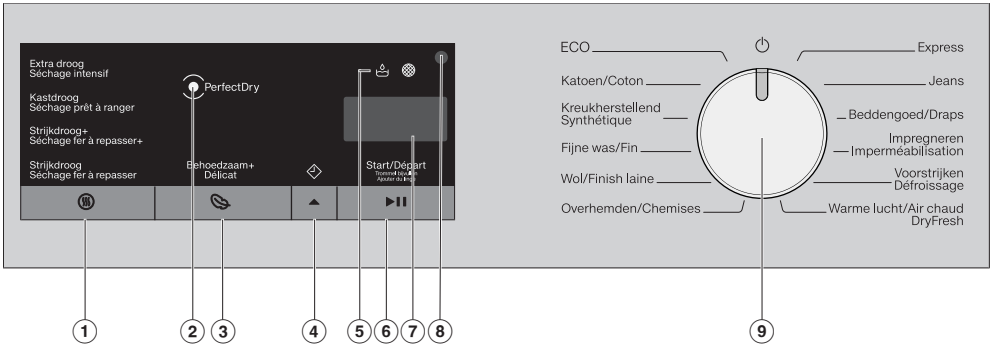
Extra droog
Séchage intensif

Kastdroog
Séchage prêt à ranger

Strijkdroog+
Séchage fer à repasser+

Strijkdroog
Séchage fer à repasser

PerfectDry

Behoedzaam+
Délicat

Start/Départ
Trommel bijvullen
Ajouter du linge

ECO
Katoen/Coton
Kreukherstellend
Synthétique
Fijne was/Fin
Wol/Finish laine
Overhemden/Chemises

Express
Jeans
Beddengoed/Draps
Impregneren
Imperméabilisation
Voorstrijken
Défroissage
Warme lucht/Air chaud
DryFresh

1
2
3
4
5
6
7
8
9